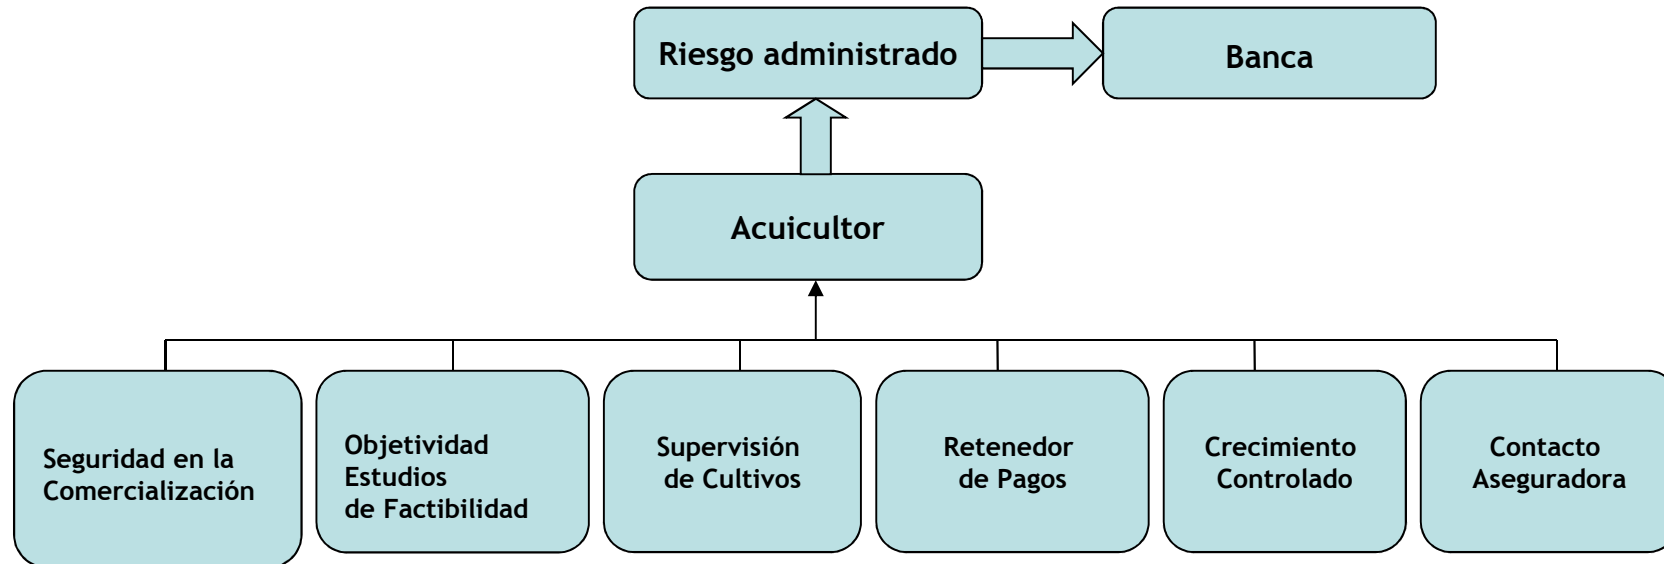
Riesgo administrado

Banca

Acuicultor

Seguridad en la Comercialización

Objetividad Estudios de Factibilidad

Supervisión de Cultivos

Retenedor de Pagos

Crecimiento Controlado

Contacto Aseguradora